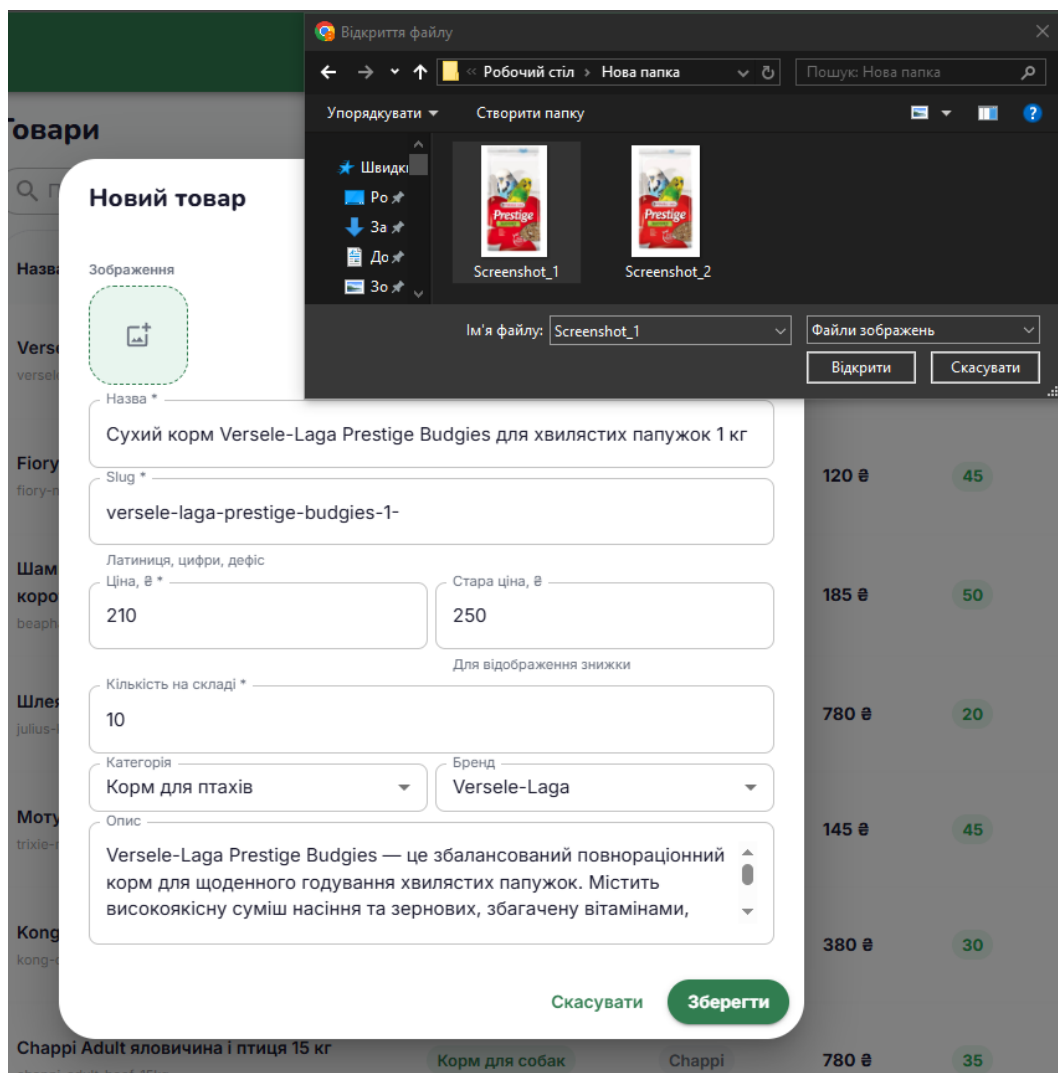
Відкриття файлу

« Робочий стіл › Нова папка

Пошук: Нова папка

Упорядкувати ▾   Створити папку

Швидкі
Ро
За
До
Зо

Screenshot_1   Screenshot_2

Ім'я файлу: Screenshot_1

Файли зображень

Відкрити   Скасувати

Товари

Назв

Verse
versel

Fiory
fiory-

Шам
коро
beaph

Шле
julius-

Моту
trixie-

Kong
kong-

Новий товар

Зображення

Назва *
Сухий корм Versele-Laga Prestige Budgies для хвилястих папужок 1 кг

Slug *
versele-laga-prestige-budgies-1-
Латиниця, цифри, дефіс

Ціна, ₴ *
210

Стара ціна, ₴
250
Для відображення знижки

Кількість на складі *
10

Категорія
Корм для птахів

Бренд
Versele-Laga

Опис
Versele-Laga Prestige Budgies — це збалансований повнораціонний корм для щоденного годування хвилястих папужок. Містить високоякісну суміш насіння та зернових, збагачену вітамінами,

Скасувати   Зберегти

120 ₴   45
185 ₴   50
780 ₴   20
145 ₴   45
380 ₴   30

Chappi Adult яловичина і птиця 15 кг   Корм для собак   Chappi   780 ₴   35